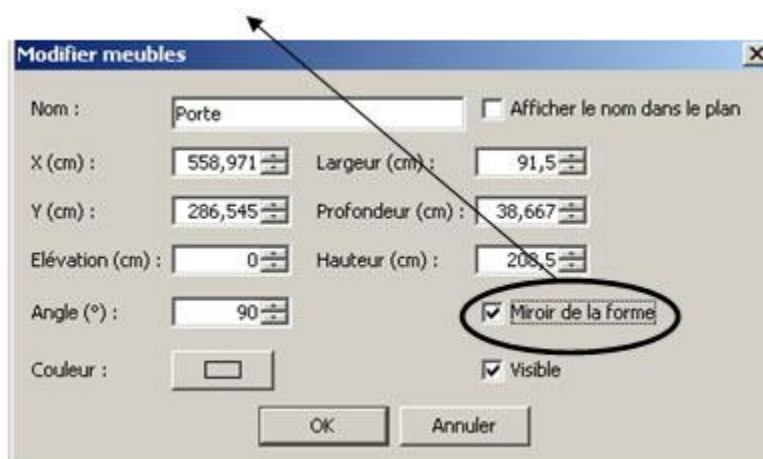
Modifier meubles

Nom : Porte

Afficher le nom dans le plan

X (cm) : 558,971

Largeur (cm) : 91,5

Y (cm) : 286,545

Profondeur (cm) : 38,667

Elévation (cm) : 0

Hauteur (cm) : 208,5

Angle (°) : 90

Miroir de la forme

Couleur :

Visible

OK

Annuler